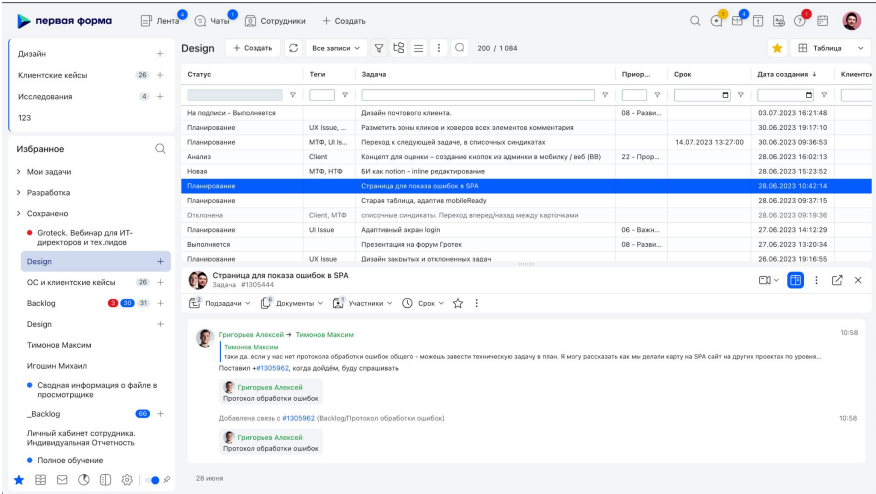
первая форма

Лента 4 Чаты 1 Сотрудники + Создать

Дизайн +
Клиентские кейсы 26 +
Исследования 4 +
123

Избранное
> Мои задачи
> Разработка
> Сохранено
Groteck. Вебинар для ИТ-директоров и тех.лидов
Design +
ОС и клиентские кейсы 26 +
Backlog 3 30 31 +
Design +
Тимонов Максим
Игошин Михаил
Сводная информация о файле в просмотрщике
_Backlog 66 +
Личный кабинет сотрудника. Индивидуальная Отчетность
Полное обучение

Design + Создать Все записи 200 / 1 084 Таблица

| Статус | Теги | Задача | Приор... | Срок | Дата создания ↓ | Клиентс |
|---|---|---|---|---|---|---|
| На подписи - Выполняется | | Дизайн почтового клиента. | 08 - Разви... | | 03.07.2023 16:21:48 | |
| Планирование | UX Issue, ... | Разметить зоны кликов и ховеров всех элементов комментария | | | 30.06.2023 19:17:10 | |
| Планирование | МТФ, UI Is... | Переход к следующей задаче, в списочных синдикатах | | 14.07.2023 13:27:00 | 30.06.2023 09:36:53 | |
| Анализ | Client | Концепт для оценки – создание кнопок из админки в мобилку / веб (ВВ) | 22 - Проор... | | 28.06.2023 16:02:13 | |
| Новая | МТФ, НТФ | БИ как notion - inline редактирование | | | 28.06.2023 15:23:52 | |
| Планирование | | Страница для показа ошибок в SPA | | | 28.06.2023 10:42:14 | |
| Планирование | | Старая таблица, адаптив mobileReady | | | 28.06.2023 09:37:15 | |
| Отклонена | Client, МТФ | списочные синдикаты. Переход вперед/назад между карточками | | | 28.06.2023 09:19:36 | |
| Планирование | UI Issue | Адаптивный экран login | 06 - Важн... | | 27.06.2023 14:12:29 | |
| Выполняется | | Презентация на форум Гротек | | | 27.06.2023 13:20:34 | |
| Планирование | UX Issue | Дизайн закрытых и отклоненных задач | | | 26.06.2023 19:16:55 | |

Страница для показа ошибок в SPA
Задача #1305444

Подзадачи Документы Участники Срок

Григорьев Алексей → Тимонов Максим 10:58
Тимонов Максим
таки да. если у нас нет протокола обработки ошибок общего - можешь завести техническую задачу в план. Я могу рассказать как мы делали карту на SPA сайт на других проектах по уровня...
Поставил +#1305962, когда дойдём, буду спрашивать

Григорьев Алексей
Протокол обработки ошибок

Добавлена связь с #1305962 (Backlog/Протокол обработки ошибок) 10:58

Григорьев Алексей
Протокол обработки ошибок

28 июня